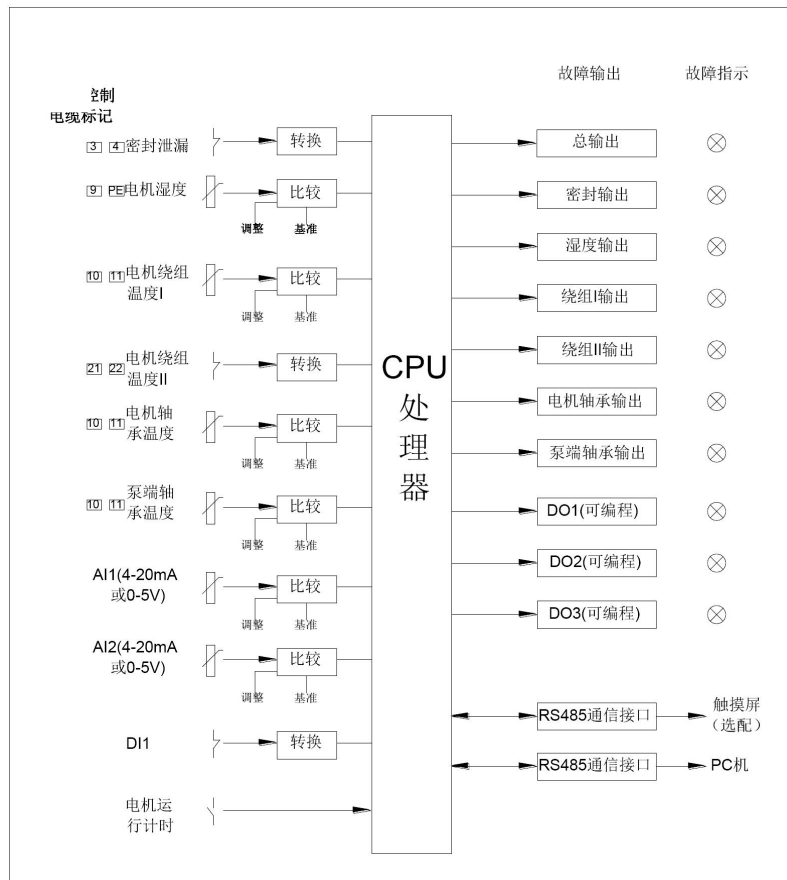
控制
电缆标记

故障输出 故障指示

3 4 密封泄漏 转换
9 PE 电机湿度 比较 调整 基准
10 11 电机绕组温度I 比较 调整 基准
21 22 电机绕组温度II 转换
10 11 电机轴承温度 比较 调整 基准
10 11 泵端轴承温度 比较 调整 基准
AI1(4-20mA或0-5V) 比较 调整 基准
AI2(4-20mA或0-5V) 比较 调整 基准
DI1 转换
电机运行计时

CPU 处理器

总输出
密封输出
湿度输出
绕组I输出
绕组II输出
电机轴承输出
泵端轴承输出
DO1(可编程)
DO2(可编程)
DO3(可编程)
RS485通信接口 触摸屏（选配）
RS485通信接口 PC机